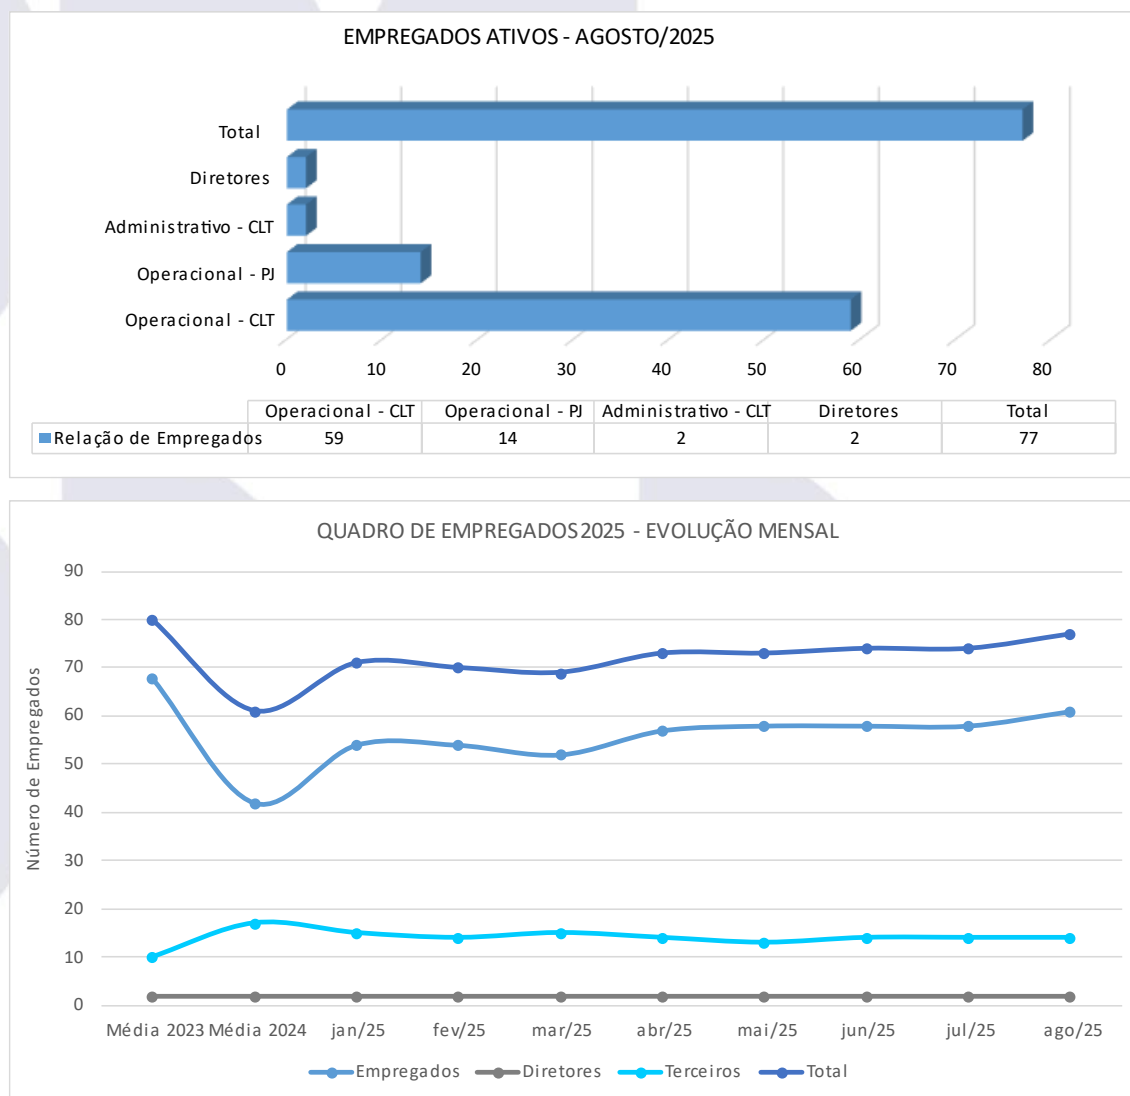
EMPREGADOS ATIVOS - AGOSTO/2025

Total
Diretores
Administrativo - CLT
Operacional - PJ
Operacional - CLT

0 10 20 30 40 50 60 70 80

| | Operacional - CLT | Operacional - PJ | Administrativo - CLT | Diretores | Total |
|---|---|---|---|---|---|
| Relação de Empregados | 59 | 14 | 2 | 2 | 77 |

QUADRO DE EMPREGADOS 2025 - EVOLUÇÃO MENSAL

Número de Empregados

90
80
70
60
50
40
30
20
10
0

Média 2023 Média 2024 jan/25 fev/25 mar/25 abr/25 mai/25 jun/25 jul/25 ago/25

Empregados Diretores Terceiros Total